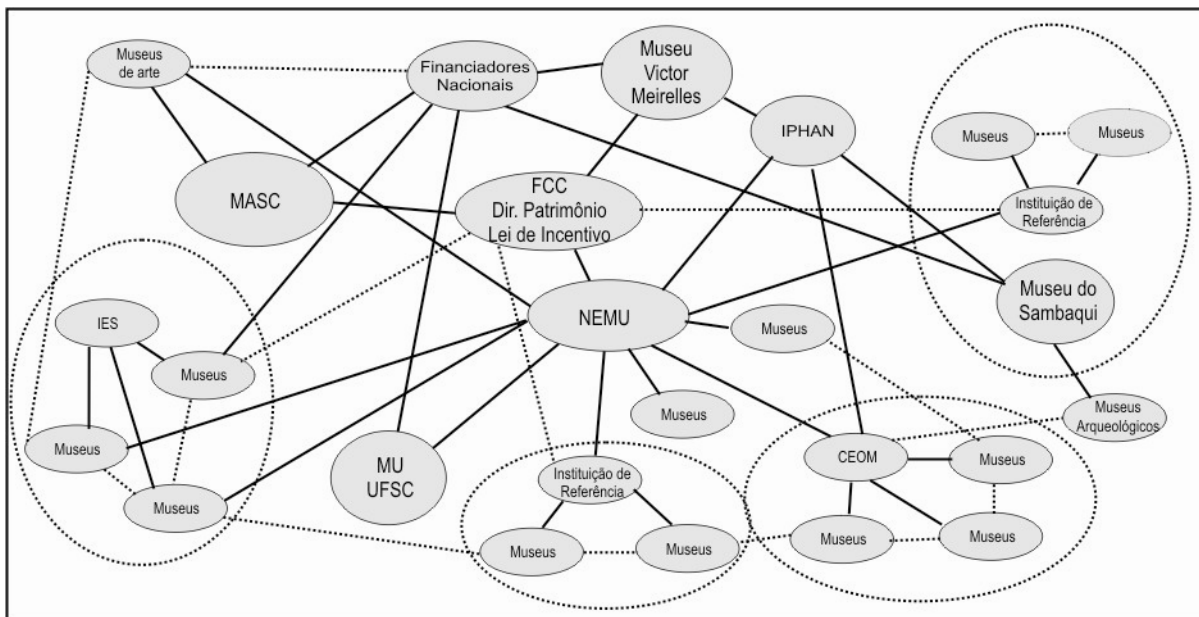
Museus de arte

Financiadores Nacionais

Museu Victor Meirelles

IPHAN

Museus

Museus

Instituição de Referência

MASC

FCC Dir. Patrimônio Lei de Incentivo

Museu do Sambaqui

IES

Museus

NEMU

Museus

Museus

Museus

Museus Arqueológicos

Museus

MU UFSC

Instituição de Referência

CEOM

Museus

Museus

Museus

Museus

Museus

Museus